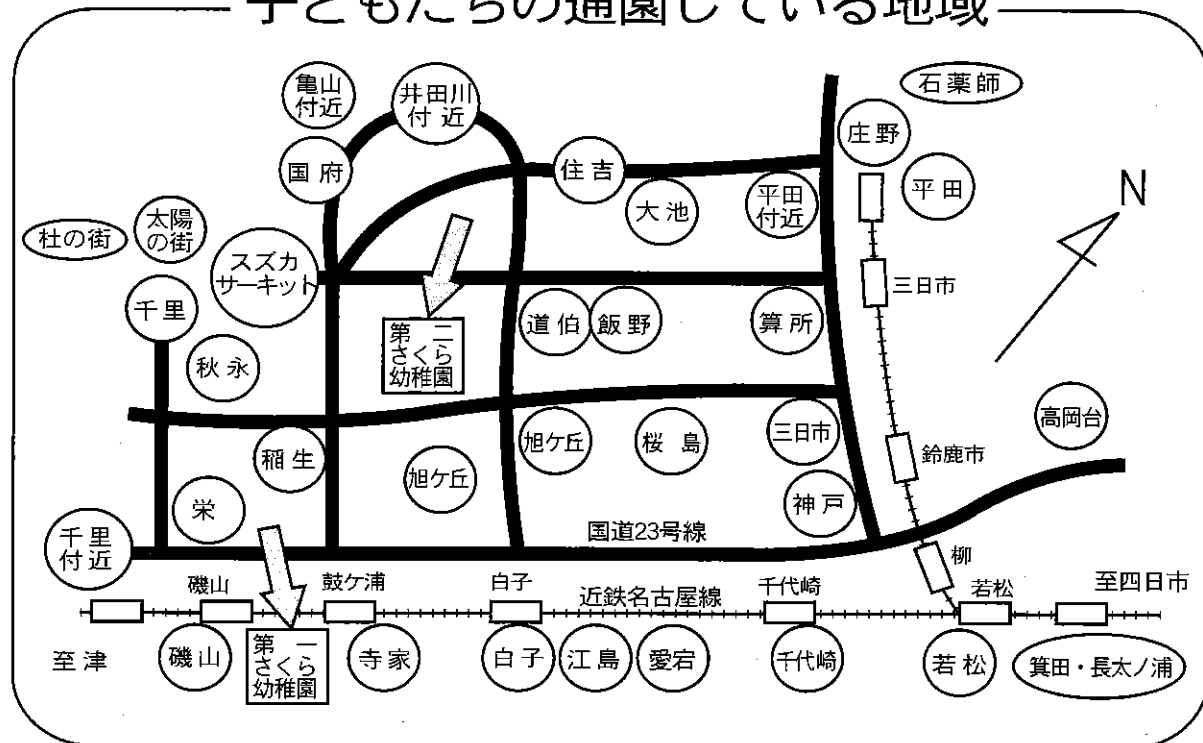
子どもたちの通園している地域

亀山付近
井田川付近
石薬師
庄野
国府
住吉
平田
大池
平田付近
N
杜の街
太陽の街
スズカサーキット
三日市
千里
第二さくら幼稚園
道伯
飯野
算所
秋永
高岡台
旭ケ丘
桜島
三日市
鈴鹿市
稲生
旭ケ丘
神戸
栄
国道23号線
千里付近
柳
磯山
鼓ケ浦
白子
近鉄名古屋線
千代崎
若松
至四日市
至津
磯山
第一さくら幼稚園
寺家
白子
江島
愛宕
千代崎
若松
箕田・長太ノ浦